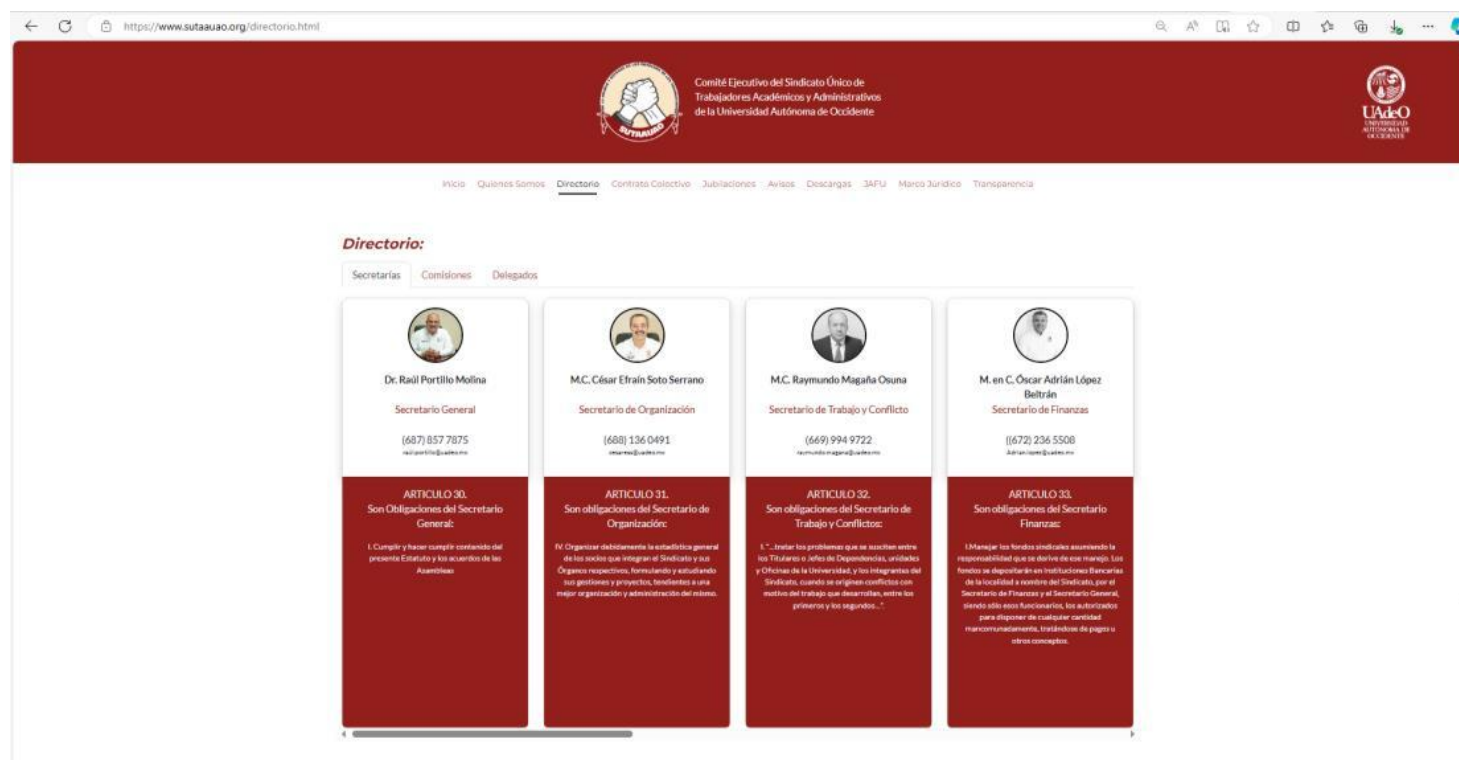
https://www.sutaauao.org/directorio.html

Comité Ejecutivo del Sindicato Único de Trabajadores Académicos y Administrativos de la Universidad Autónoma de Occidente

SUTAAUAO

UAdeO UNIVERSIDAD AUTÓNOMA DE OCCIDENTE

Inicio Quienes Somos Directorio Contrato Colectivo Jubilaciones Avisos Descargas JAFU Marco Jurídico Transparencia

Directorio:

Secretarías Comisiones Delegados

Dr. Raúl Portillo Molina

Secretario General

(687) 857 7875
raul.portillo@uadeo.mx

ARTICULO 30.
Son Obligaciones del Secretario General:

I. Cumplir y hacer cumplir contenido del presente Estatuto y los acuerdos de las Asambleas

M.C. César Efraín Soto Serrano

Secretario de Organización

(688) 136 0491
cesarsss@uadeo.mx

ARTICULO 31.
Son obligaciones del Secretario de Organización:

IV. Organizar debidamente la estadística general de los socios que integran el Sindicato y sus Órganos respectivos, formulando y estudiando sus gestiones y proyectos, tendientes a una mejor organización y administración del mismo.

M.C. Raymundo Magaña Osuna

Secretario de Trabajo y Conflicto

(669) 994 9722
raymundo.magana@uadeo.mx

ARTICULO 32.
Son obligaciones del Secretario de Trabajo y Conflictos:

I. "...tratar los problemas que se susciten entre los Titulares o Jefes de Dependencias, unidades y Oficinas de la Universidad, y los integrantes del Sindicato, cuando se originen conflictos con motivo del trabajo que desarrollan, entre los primeros y los segundos...".

M. en C. Óscar Adrián López Beltrán

Secretario de Finanzas

((672) 236 5508
Adrian.lopez@uadeo.mx

ARTICULO 33.
Son obligaciones del Secretario Finanzas:

I.Manejar los fondos sindicales asumiendo la responsabilidad que se derive de ese manejo. Los fondos se depositarán en Instituciones Bancarias de la localidad a nombre del Sindicato, por el Secretario de Finanzas y el Secretario General, siendo sólo esos funcionarios, los autorizados para disponer de cualquier cantidad mancomunadamente, tratándose de pagos u otros conceptos.